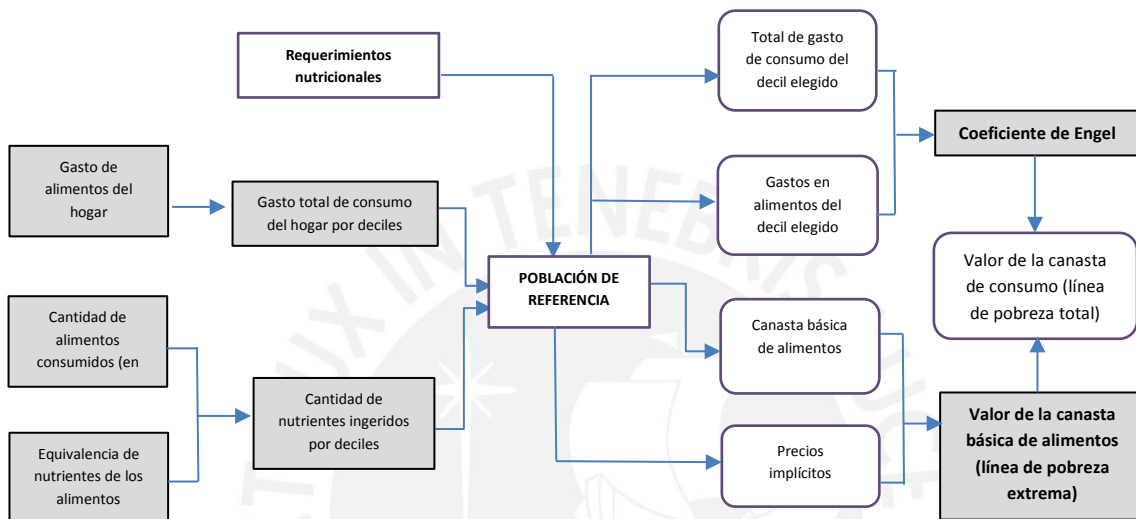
Requerimientos nutricionales

Total de gasto de consumo del decil elegido

Coeficiente de Engel

Gasto de alimentos del hogar

Gasto total de consumo del hogar por deciles

Gastos en alimentos del decil elegido

Valor de la canasta de consumo (línea de pobreza total)

POBLACIÓN DE REFERENCIA

Cantidad de alimentos consumidos (en

Canasta básica de alimentos

Cantidad de nutrientes ingeridos por deciles

Valor de la canasta básica de alimentos (línea de pobreza extrema)

Equivalencia de nutrientes de los alimentos

Precios implícitos

LUX IN TENEBRIS LUCET